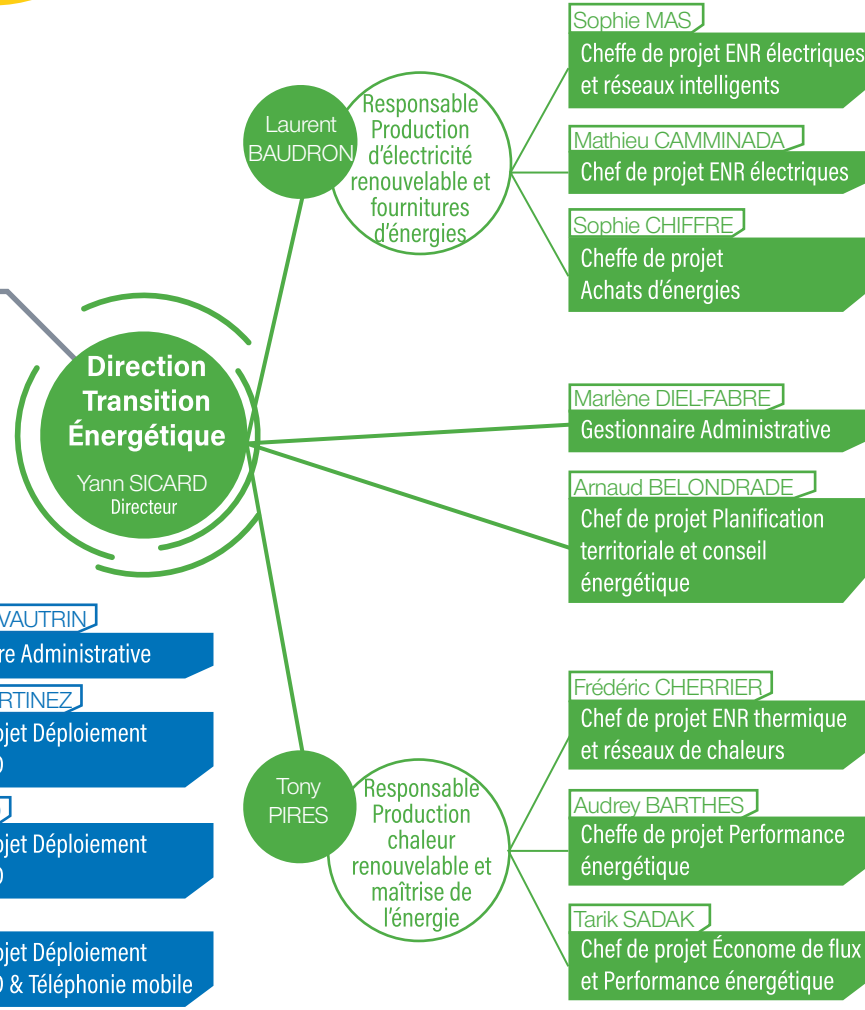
Direction Transition Énergétique

Yann SICARD
Directeur

Laurent BAUDRON

Responsable Production d'électricité renouvelable et fournitures d'énergies

Sophie MAS
Cheffe de projet ENR électriques et réseaux intelligents

Mathieu CAMMINADA
Chef de projet ENR électriques

Sophie CHIFFRE
Cheffe de projet Achats d'énergies

Marlène DIEL-FABRE
Gestionnaire Administrative

Arnaud BELONDRADE
Chef de projet Planification territoriale et conseil énergétique

Tony PIRES

Responsable Production chaleur renouvelable et maîtrise de l'énergie

Frédéric CHERRIER
Chef de projet ENR thermique et réseaux de chaleurs

Audrey BARTHES
Cheffe de projet Performance énergétique

Tarik SADAK
Chef de projet Économe de flux et Performance énergétique

VAUTRIN
re Administrative

RTINEZ
ojet Déploiement
)

ojet Déploiement
)

ojet Déploiement
) & Téléphonie mobile